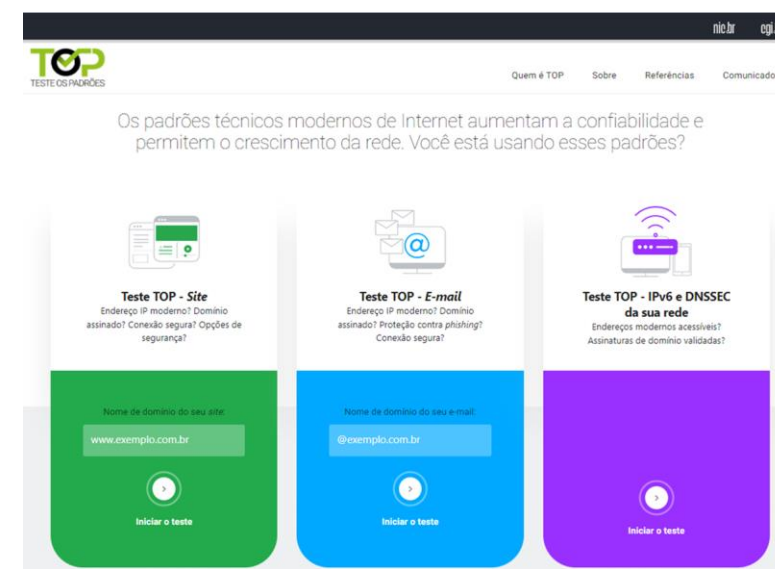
nic.br cgi.

TOP
TESTE OS PADRÕES

Quem é TOP Sobre Referências Comunicado

Os padrões técnicos modernos de Internet aumentam a confiabilidade e permitem o crescimento da rede. Você está usando esses padrões?

Teste TOP - *Site*
Endereço IP moderno? Domínio assinado? Conexão segura? Opções de segurança?

Nome de domínio do seu *site*:
www.exemplo.com.br
Iniciar o teste

Teste TOP - *E-mail*
Endereço IP moderno? Domínio assinado? Proteção contra *phishing*? Conexão segura?

Nome de domínio do seu e-mail:
@exemplo.com.br
Iniciar o teste

Teste TOP - IPv6 e DNSSEC da sua rede
Endereços modernos acessíveis? Assinaturas de domínio validadas?

Iniciar o teste